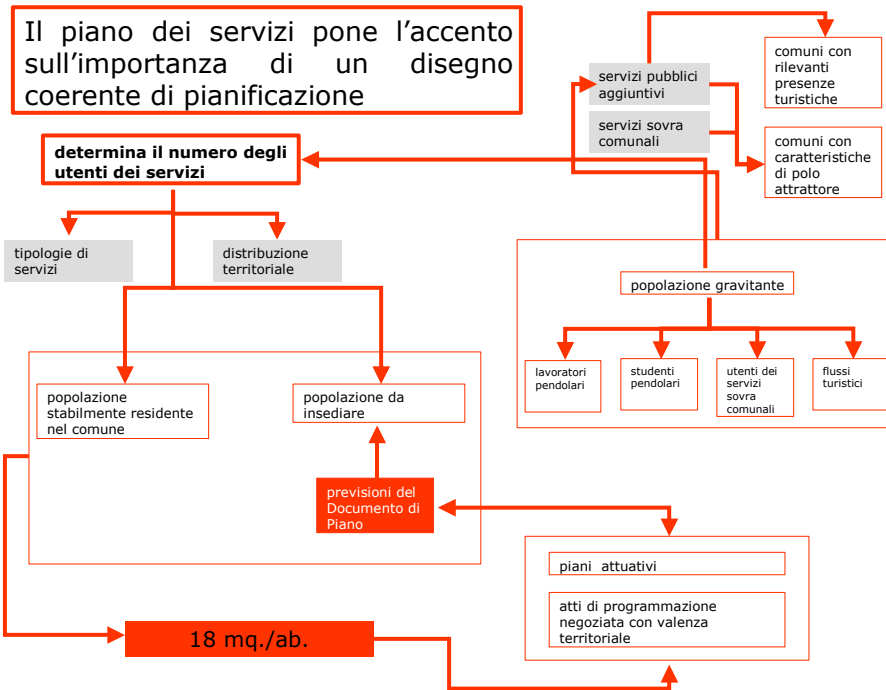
Il piano dei servizi pone l’accento sull’importanza di un disegno coerente di pianificazione

servizi pubblici aggiuntivi

servizi sovra comunali

comuni con rilevanti presenze turistiche

comuni con caratteristiche di polo attrattore

determina il numero degli utenti dei servizi

tipologie di servizi

distribuzione territoriale

popolazione gravitante

lavoratori pendolari

studenti pendolari

utenti dei servizi sovra comunali

flussi turistici

popolazione stabilmente residente nel comune

popolazione da insediare

previsioni del Documento di Piano

piani attuativi

atti di programmazione negoziata con valenza territoriale

18 mq./ab.